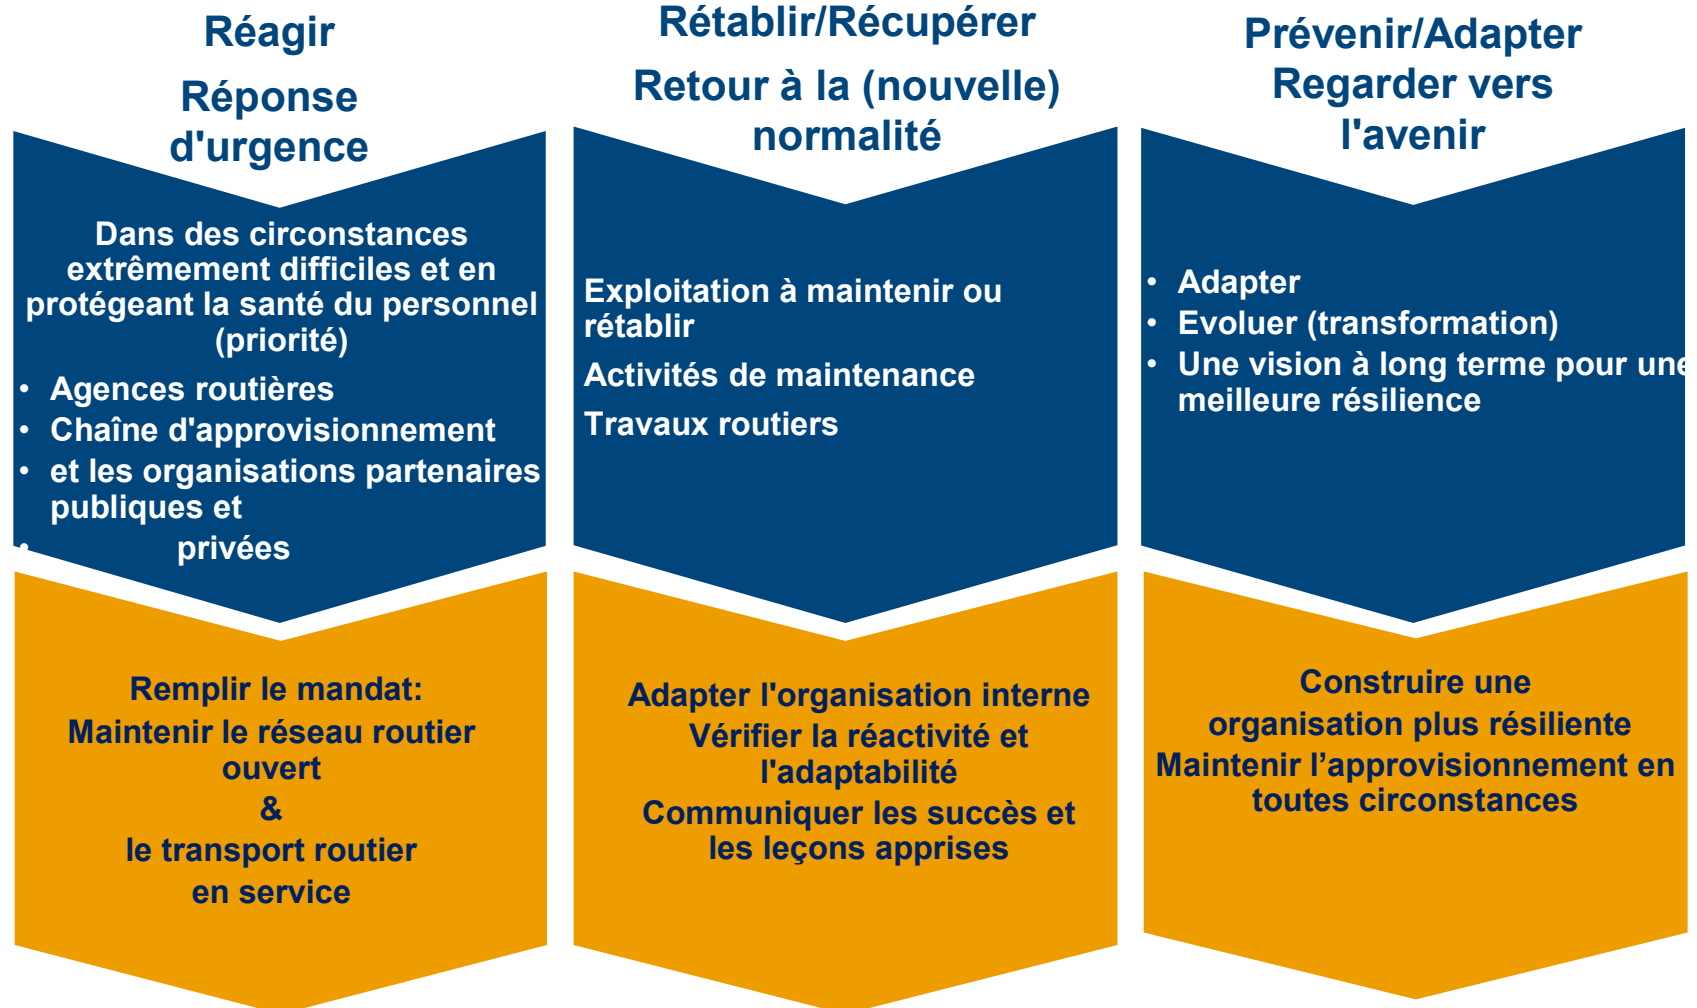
Réagir

Réponse d'urgence

Dans des circonstances extrêmement difficiles et en protégeant la santé du personnel (priorité)

• Agences routières
• Chaîne d'approvisionnement
• et les organisations partenaires publiques et
• privées

Remplir le mandat:
Maintenir le réseau routier ouvert
&
le transport routier en service

Rétablir/Récupérer

Retour à la (nouvelle) normalité

Exploitation à maintenir ou rétablir

Activités de maintenance

Travaux routiers

Adapter l'organisation interne
Vérifier la réactivité et l'adaptabilité
Communiquer les succès et les leçons apprises

Prévenir/Adapter
Regarder vers l'avenir

• Adapter
• Evoluer (transformation)
• Une vision à long terme pour une meilleure résilience

Construire une organisation plus résiliente
Maintenir l’approvisionnement en toutes circonstances